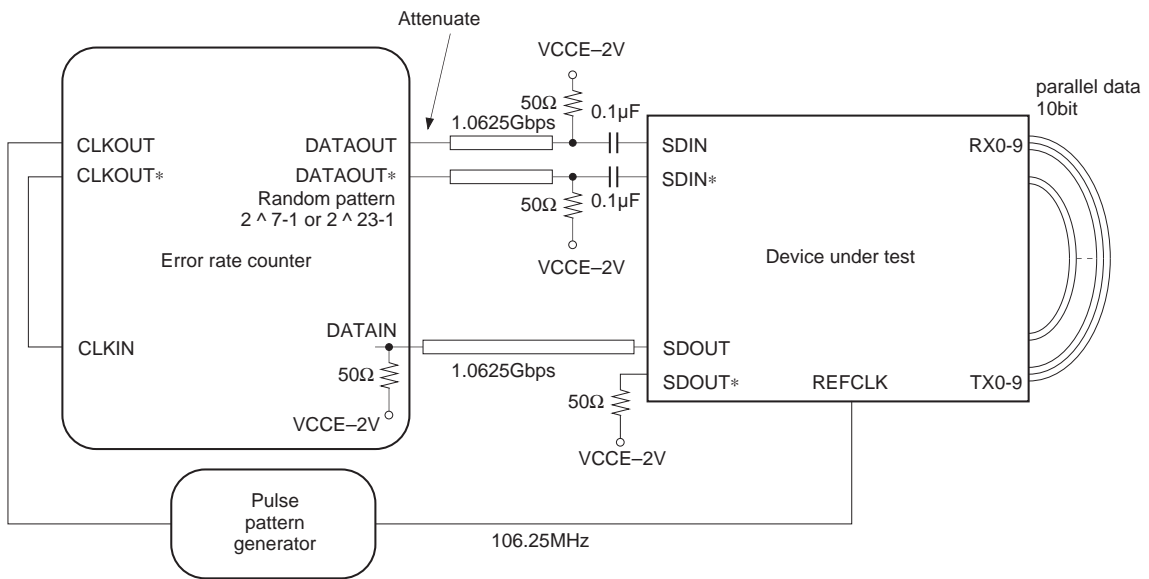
Attenuate

VCCE–2V

50Ω

0.1μF

parallel data 10bit

CLKOUT

DATAOUT

1.0625Gbps

SDIN

RX0-9

CLKOUT∗

DATAOUT∗

SDIN∗

Random pattern 2 ^ 7-1 or 2 ^ 23-1

50Ω

0.1μF

VCCE–2V

Error rate counter

Device under test

DATAIN

CLKIN

SDOUT

1.0625Gbps

50Ω

SDOUT∗

REFCLK

TX0-9

50Ω

VCCE–2V

VCCE–2V

Pulse pattern generator

106.25MHz